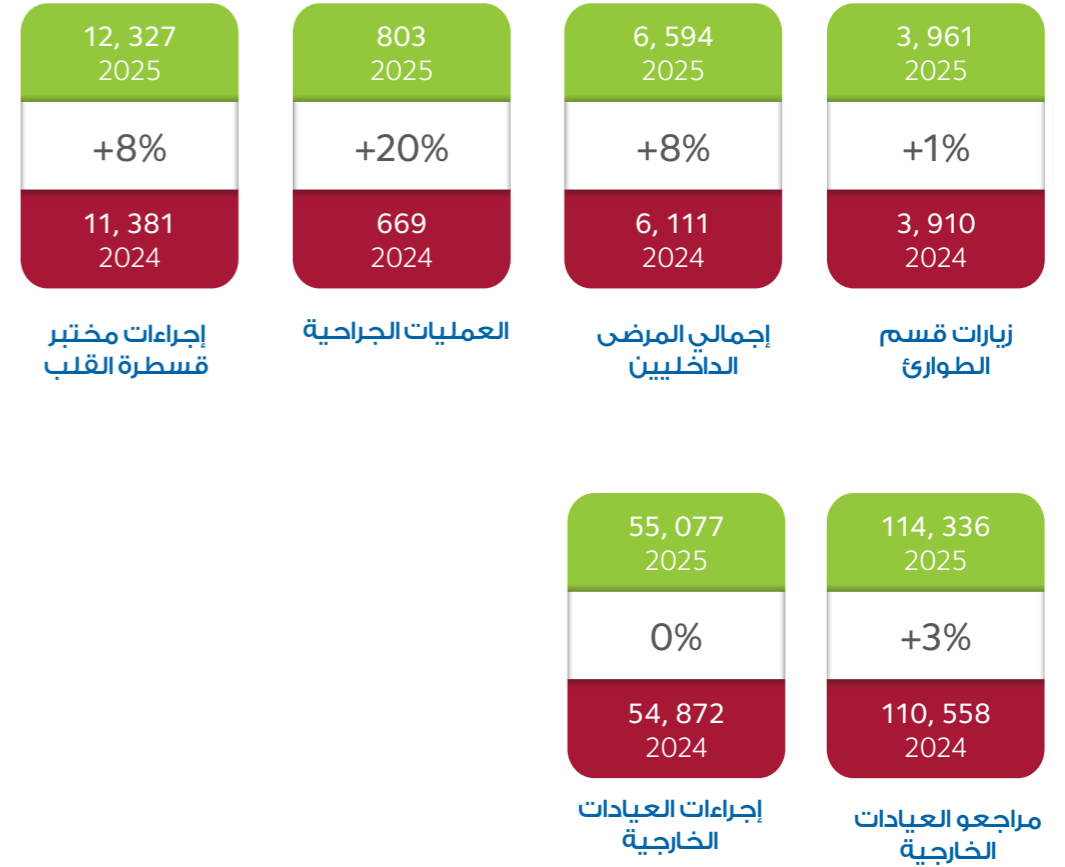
3, 961
2025
+1%
3, 910
2024
زيارات قسم الطوارئ

6, 594
2025
+8%
6, 111
2024
إجمالي المرضى الداخليين

803
2025
+20%
669
2024
العمليات الجراحية

12, 327
2025
+8%
11, 381
2024
إجراءات مختبر قسطرة القلب

114, 336
2025
+3%
110, 558
2024
مراجعو العيادات الخارجية

55, 077
2025
0%
54, 872
2024
إجراءات العيادات الخارجية